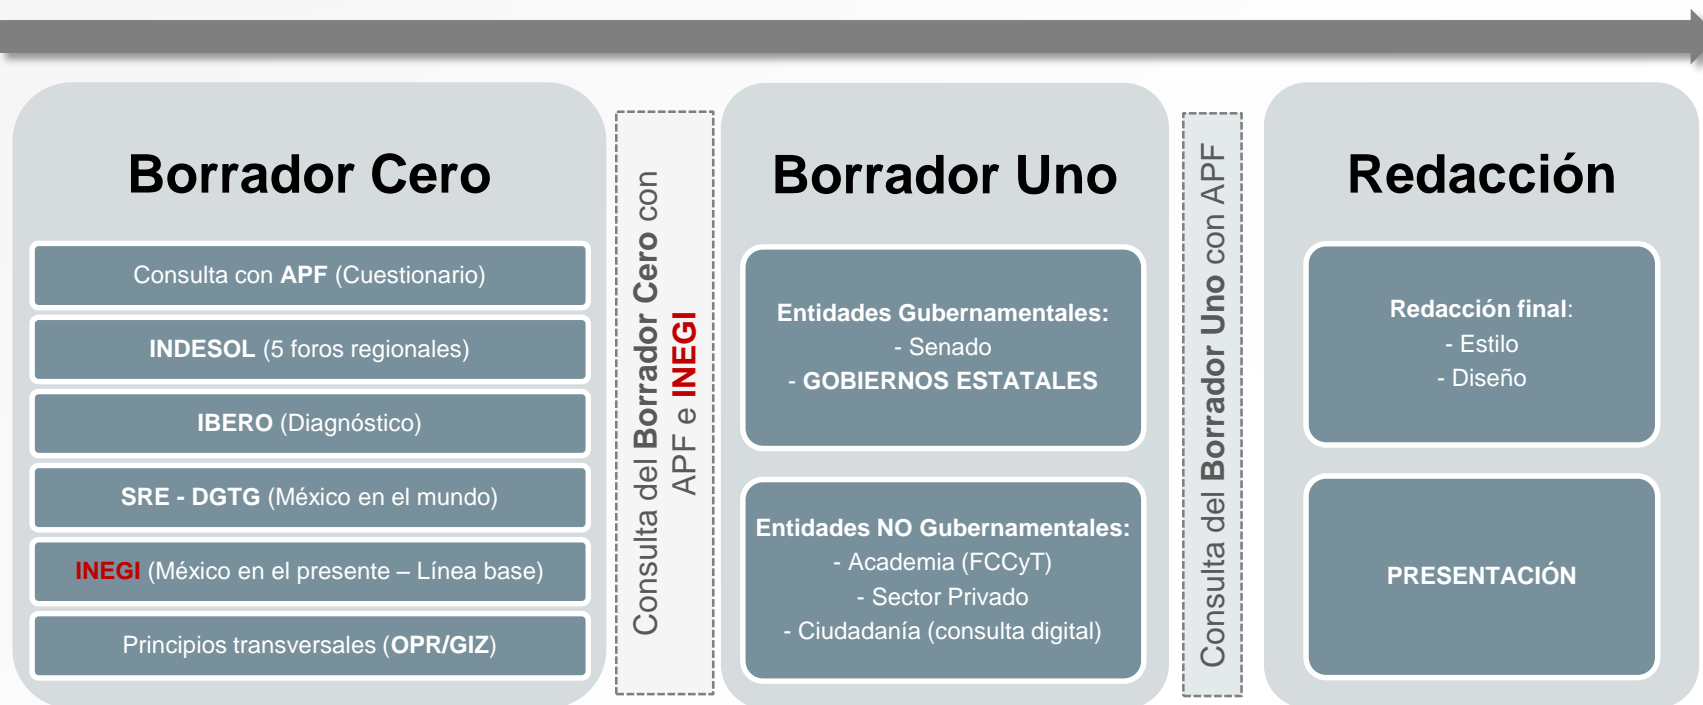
Borrador Cero

Consulta con APF (Cuestionario)

INDESOL (5 foros regionales)

IBERO (Diagnóstico)

SRE - DGTG (México en el mundo)

INEGI (México en el presente – Línea base)

Principios transversales (OPR/GIZ)

Consulta del Borrador Cero con APF e INEGI

Borrador Uno

Entidades Gubernamentales:
- Senado
- GOBIERNOS ESTATALES

Entidades NO Gubernamentales:
- Academia (FCCyT)
- Sector Privado
- Ciudadanía (consulta digital)

Consulta del Borrador Uno con APF

Redacción

Redacción final:
- Estilo
- Diseño

PRESENTACIÓN